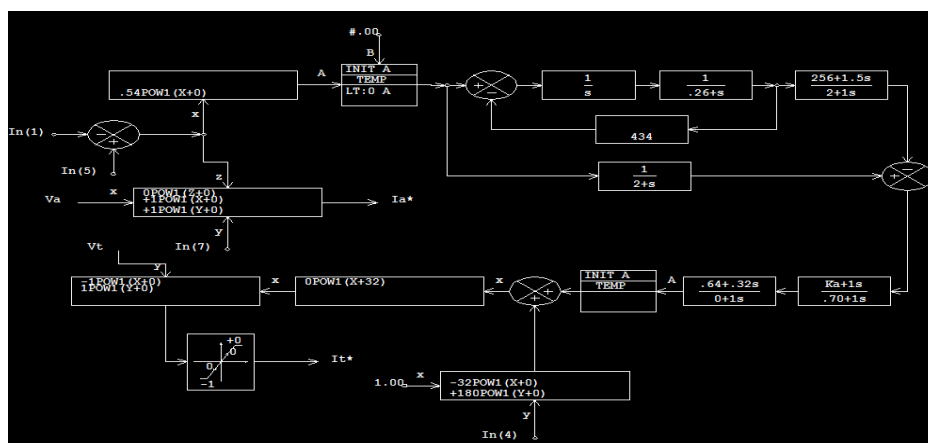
#.00

B

INIT A

TEMP

LT:0 A

A

.54POW1(X+0)

$\frac{1}{s}$

$\frac{1}{.26+s}$

$\frac{256+1.5s}{2+1s}$

In(1)

x

434

In(5)

$\frac{1}{2+s}$

z

Va

x

0POW1(Z+0)
+1POW1(X+0)
+1POW1(Y+0)

Ia*

y

In(7)

Vt

y

-1POW1(X+0)
1POW1(Y+0)

x

0POW1(X+32)

x

INIT A

TEMP

A

$\frac{.64+.32s}{0+1s}$

$\frac{Ka+1s}{.70+1s}$

+0

0

0

-1

It*

1.00

x

-32POW1(X+0)
+180POW1(Y+0)

y

In(4)